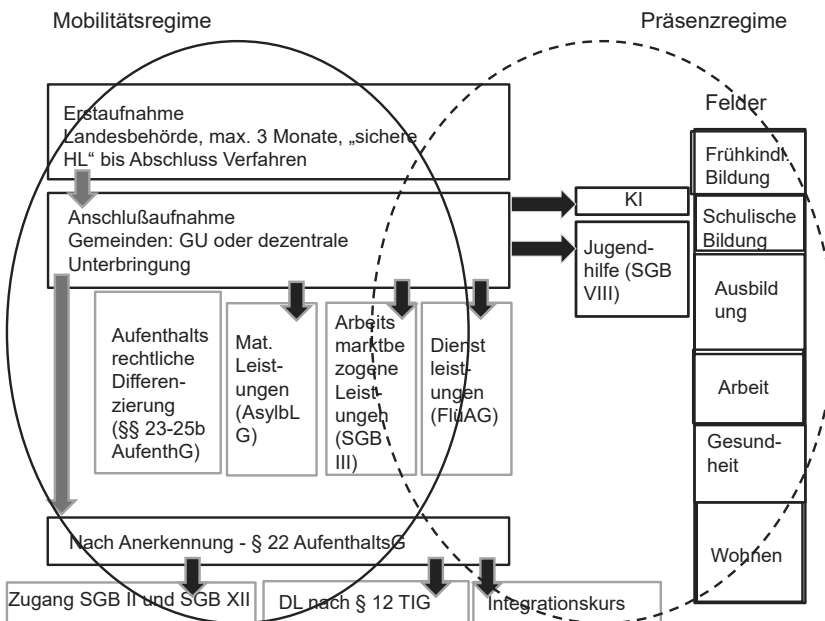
Mobilitätsregime

Präsenzregime

Felder

Erstaufnahme
Landesbehörde, max. 3 Monate, „sichere HL“ bis Abschluss Verfahren

Anschlußaufnahme
Gemeinden: GU oder dezentrale Unterbringung

KI

Jugendhilfe (SGB VIII)

Aufenthaltsrechtliche Differenzierung (§§ 23-25b AufenthG)

Mat. Leistungen (AsylbLG)

Arbeitsmarktbezogene Leistungen (SGB III)

Dienstleistungen (FlüAG)

Frühkindl. Bildung

Schulische Bildung

Ausbildung

Arbeit

Gesundheit

Wohnen

Nach Anerkennung - § 22 AufenthaltsG

Zugang SGB II und SGB XII

DL nach § 12 TIG

Integrationskurs